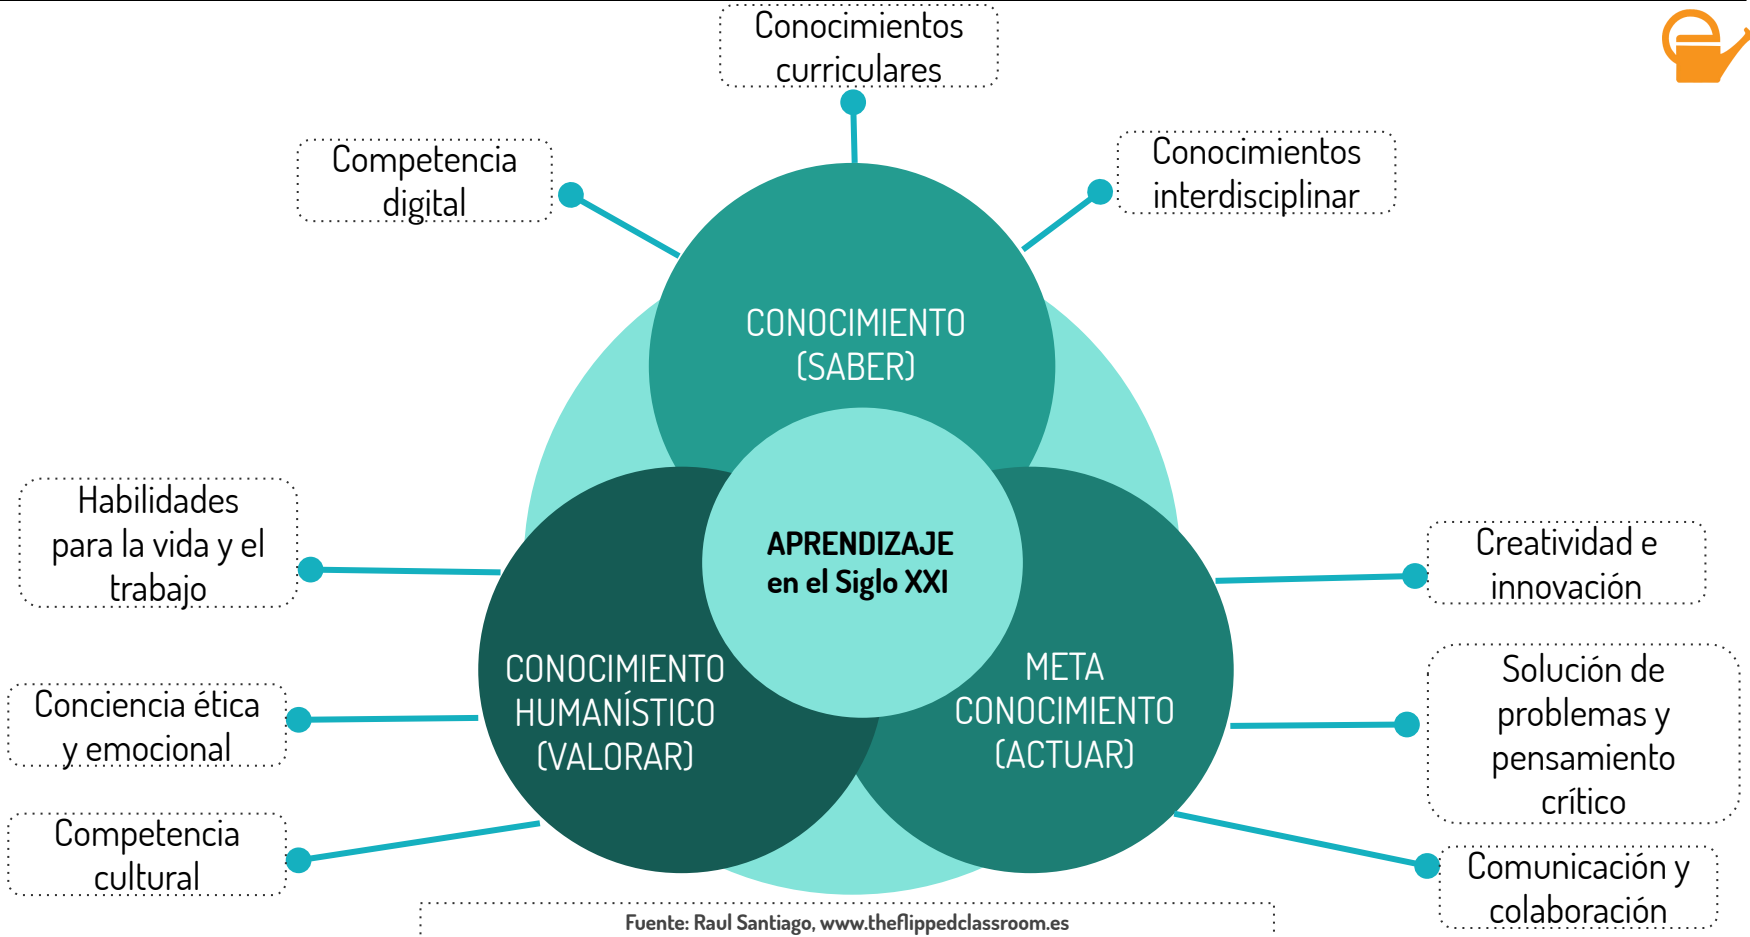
Conocimientos curriculares

Competencia digital

Conocimientos interdisciplinar

CONOCIMIENTO (SABER)

APRENDIZAJE en el Siglo XXI

Habilidades para la vida y el trabajo

Creatividad e innovación

CONOCIMIENTO HUMANÍSTICO (VALORAR)

META CONOCIMIENTO (ACTUAR)

Conciencia ética y emocional

Solución de problemas y pensamiento crítico

Competencia cultural

Comunicación y colaboración

Fuente: Raul Santiago, www.theflippedclassroom.es